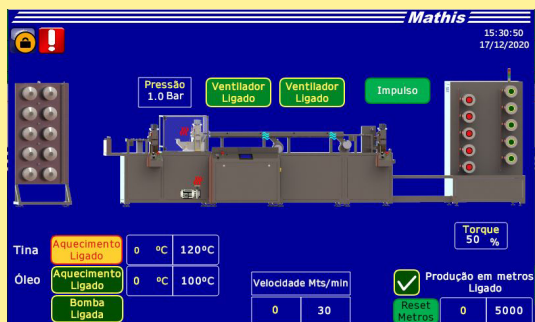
Mathis
15:30:50
17/12/2020

Pressão
1.0 Bar

Ventilador
Ligado

Ventilador
Ligado

Impulso

Torque
50 %

Tina
Aquecimento
Ligado
0 ºC
120ºC

Óleo
Aquecimento
Ligado
0 ºC
100ºC

Bomba
Ligada

Velocidade Mts/min
0
30

Produção em metros
Ligado

Reset
Metros
0
5000